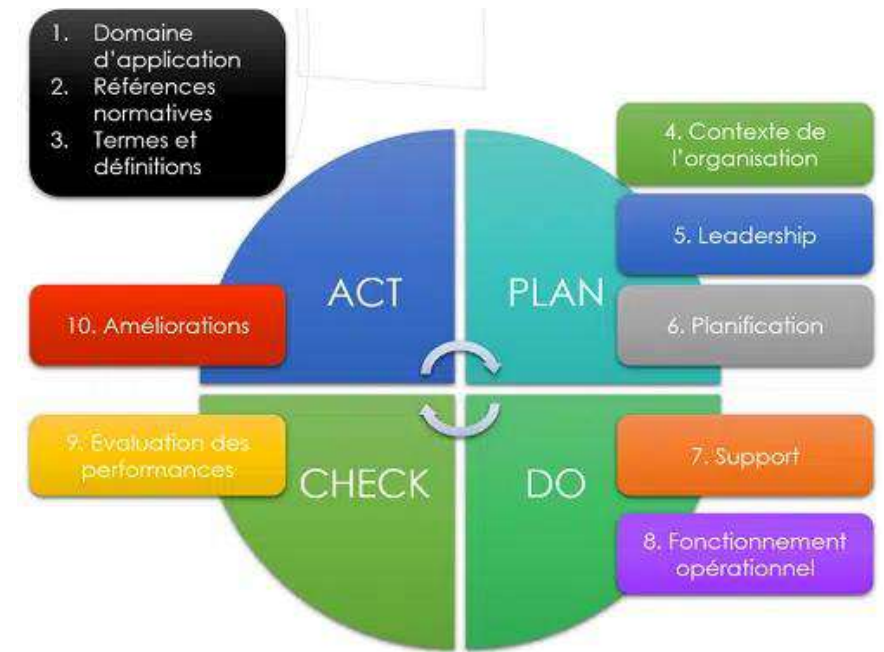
1. Domaine d'application
2. Références normatives
3. Termes et définitions

4. Contexte de l'organisation

5. Leadership

ACT

PLAN

10. Améliorations

6. Planification

9. Evaluation des performances

CHECK

DO

7. Support

8. Fonctionnement opérationnel